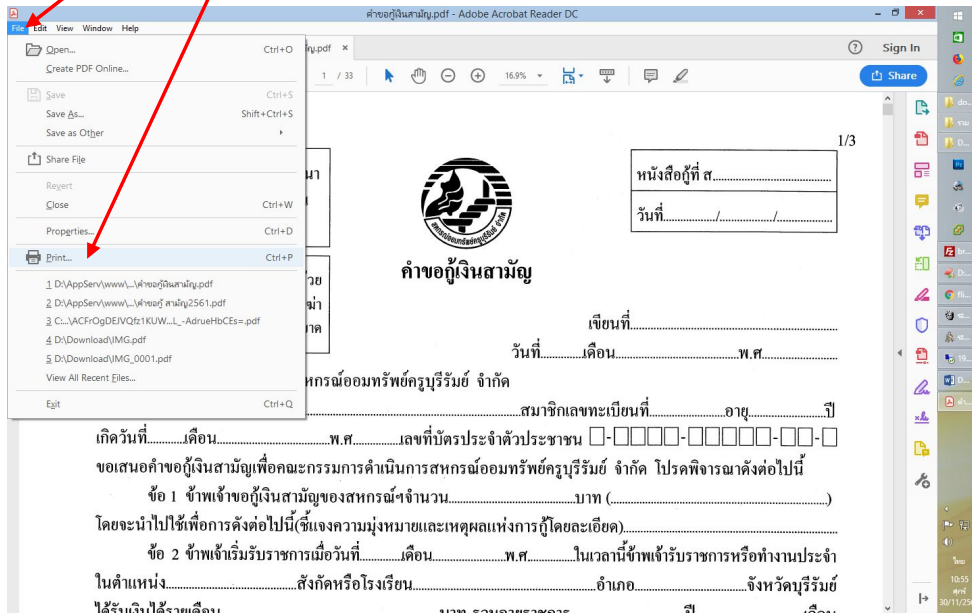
คำขอกู้เงินสามัญ.pdf - Adobe Acrobat Reader DC

File Edit View Window Help

Open... Ctrl+O
Create PDF Online...
Save Ctrl+S
Save As... Shift+Ctrl+S
Save as Other
Share File
Revert
Close Ctrl+W
Properties... Ctrl+D
Print... Ctrl+P
1 D:\AppServ\www\...\คำขอกู้เงินสามัญ.pdf
2 D:\AppServ\www\...\คำขอกู้ สามัญ2561.pdf
3 C:...\ACFrOgDEJVQfz1KUW...L_-AdrueHbCEs=.pdf
4 D:\Download\IMG.pdf
5 D:\Download\IMG_0001.pdf
View All Recent Files...
Exit Ctrl+Q

ญ.pdf ×

1 / 33 16.9%

Sign In
Share

1/3

หนังสือกู้ที่ ส..........................................
วันที่................/................/...................

สหกรณ์ออมทรัพย์ครูบุรีรัมย์ จำกัด

คำขอกู้เงินสามัญ

เขียนที่...........................................
วันที่...........เดือน..............................พ.ศ...................

หกรณ์ออมทรัพย์ครูบุรีรัมย์ จำกัด
..............................................สมาชิกเลขทะเบียนที่........................อายุ..........................ปี
เกิดวันที่..........เดือน..............................พ.ศ..............เลขที่บัตรประจำตัวประชาชน □-□□□□-□□□□□-□□-□
ขอเสนอคำขอกู้เงินสามัญเพื่อคณะกรรมการดำเนินการสหกรณ์ออมทรัพย์ครูบุรีรัมย์ จำกัด โปรดพิจารณาดังต่อไปนี้
ข้อ 1 ข้าพเจ้าขอกู้เงินสามัญของสหกรณ์ฯจำนวน..........................................บาท (..........................................)
โดยจะนำไปใช้เพื่อการดังต่อไปนี้(ชี้แจงความมุ่งหมายและเหตุผลแห่งการกู้โดยละเอียด)..........................................
ข้อ 2 ข้าพเจ้าเริ่มรับราชการเมื่อวันที่............เดือน......................พ.ศ..............ในเวลานี้ข้าพเจ้ารับราชการหรือทำงานประจำ
ในตำแหน่ง..........................................สังกัดหรือโรงเรียน..........................................อำเภอ..........................จังหวัดบุรีรัมย์
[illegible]

10:55
30/11/25